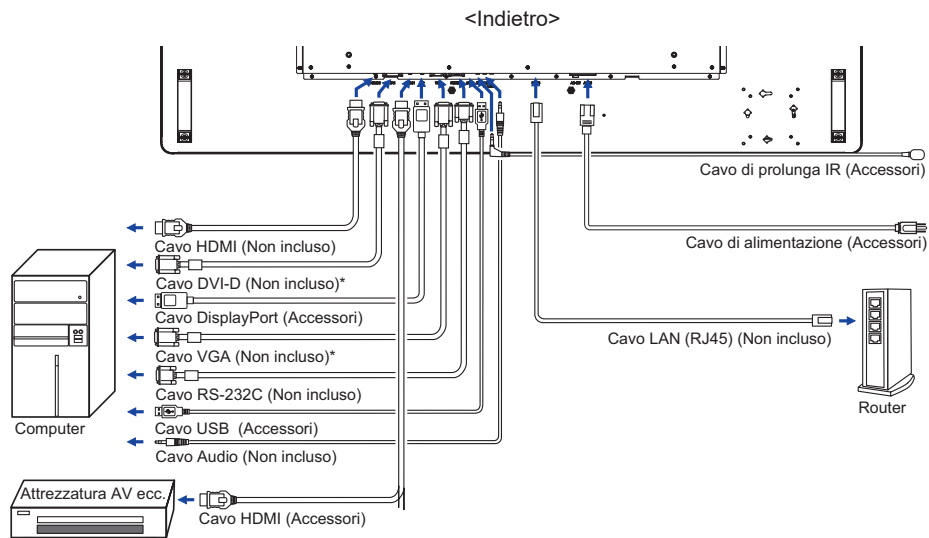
<Indietro>

Cavo di prolunga IR (Accessori)

Cavo HDMI (Non incluso)

Cavo di alimentazione (Accessori)

Cavo DVI-D (Non incluso)*

Cavo DisplayPort (Accessori)

Cavo LAN (RJ45) (Non incluso)

Cavo VGA (Non incluso)*

Cavo RS-232C (Non incluso)

Router

Computer

Cavo USB (Accessori)

Cavo Audio (Non incluso)

Attrezzatura AV ecc.

Cavo HDMI (Accessori)